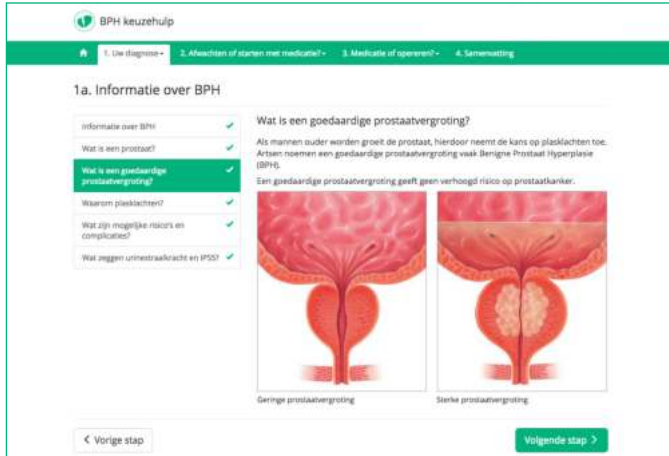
BPH keuzehulp

1. Uw diagnose ▾ 2. Afwachten of starten met medicatie? ▾ 3. Medicatie of opereren? ▾ 4. Samenvatting

1a. Informatie over BPH

Informatie over BPH ✔
Wat is een prostaat? ✔
Wat is een goedaardige prostaatvergroting? ✔
Waarom plasklachten? ✔
Wat zijn mogelijke risico's en complicaties? ✔
Wat zeggen urinestraalkracht en IPSS? ✔

Wat is een goedaardige prostaatvergroting?

Als mannen ouder worden groeit de prostaat, hierdoor neemt de kans op plasklachten toe. Artsen noemen een goedaardige prostaatvergroting vaak Benigne Prostaat Hyperplasie (BPH).

Een goedaardige prostaatvergroting geeft geen verhoogd risico op prostaatkanker.

Geringe prostaatvergroting

Sterke prostaatvergroting

< Vorige stap

Volgende stap >